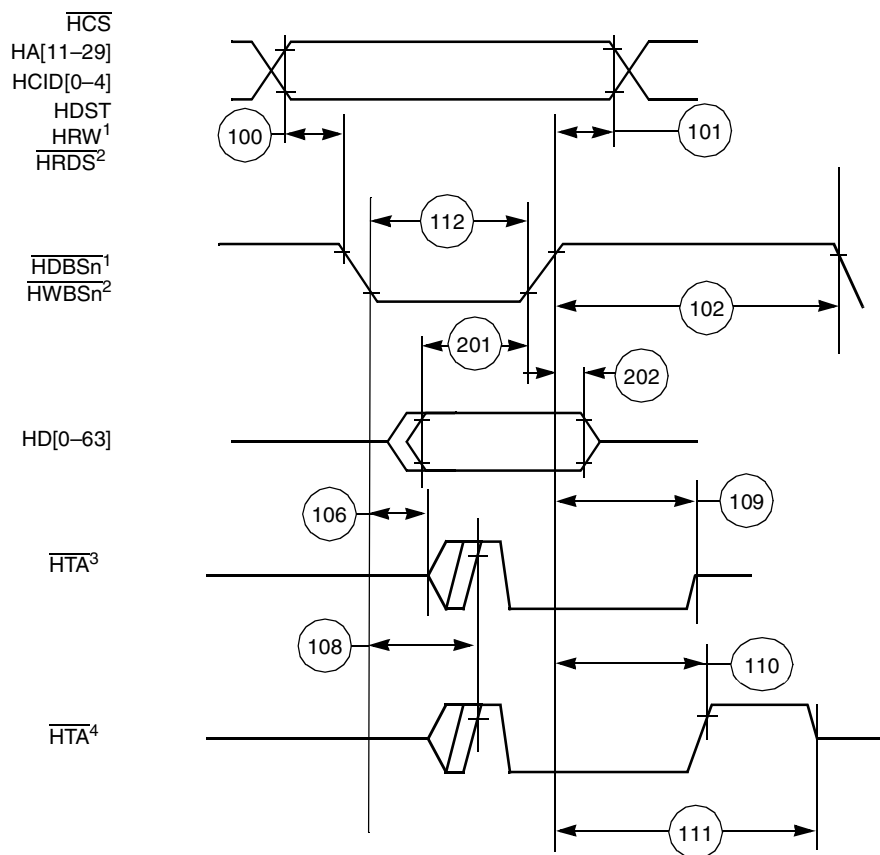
$\overline{HCS}$
HA[11–29]
HCID[0–4]
HDST
HRW$^1$
$\overline{HRDS}^2$

100
101
112

$\overline{HDBSn}^1$
$\overline{HWBSn}^2$

102
201
202

HD[0–63]

106
109

$\overline{HTA}^3$

108
110

$\overline{HTA}^4$

111